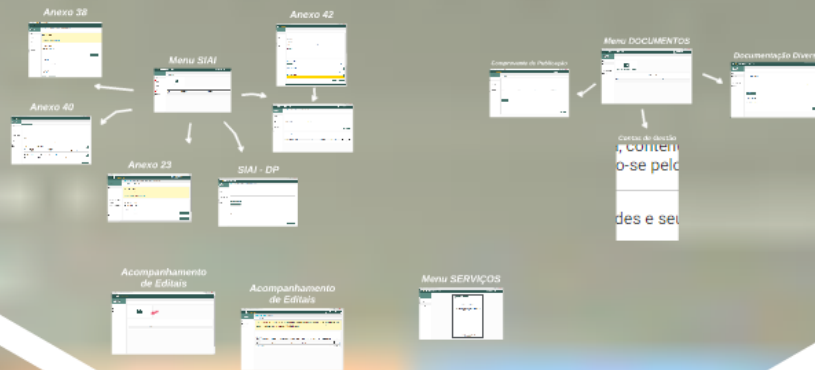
Anexo 38

Anexo 42

Menu SIAI

Anexo 40

Anexo 23

SIAI - DP

Comprovante de Publicação

Menu DOCUMENTOS

Documentação Divers

Contas de Gestão

, contend

o-se pelo

des e seu

Acompanhamento de Editais

Acompanhamento de Editais

Menu SERVIÇOS